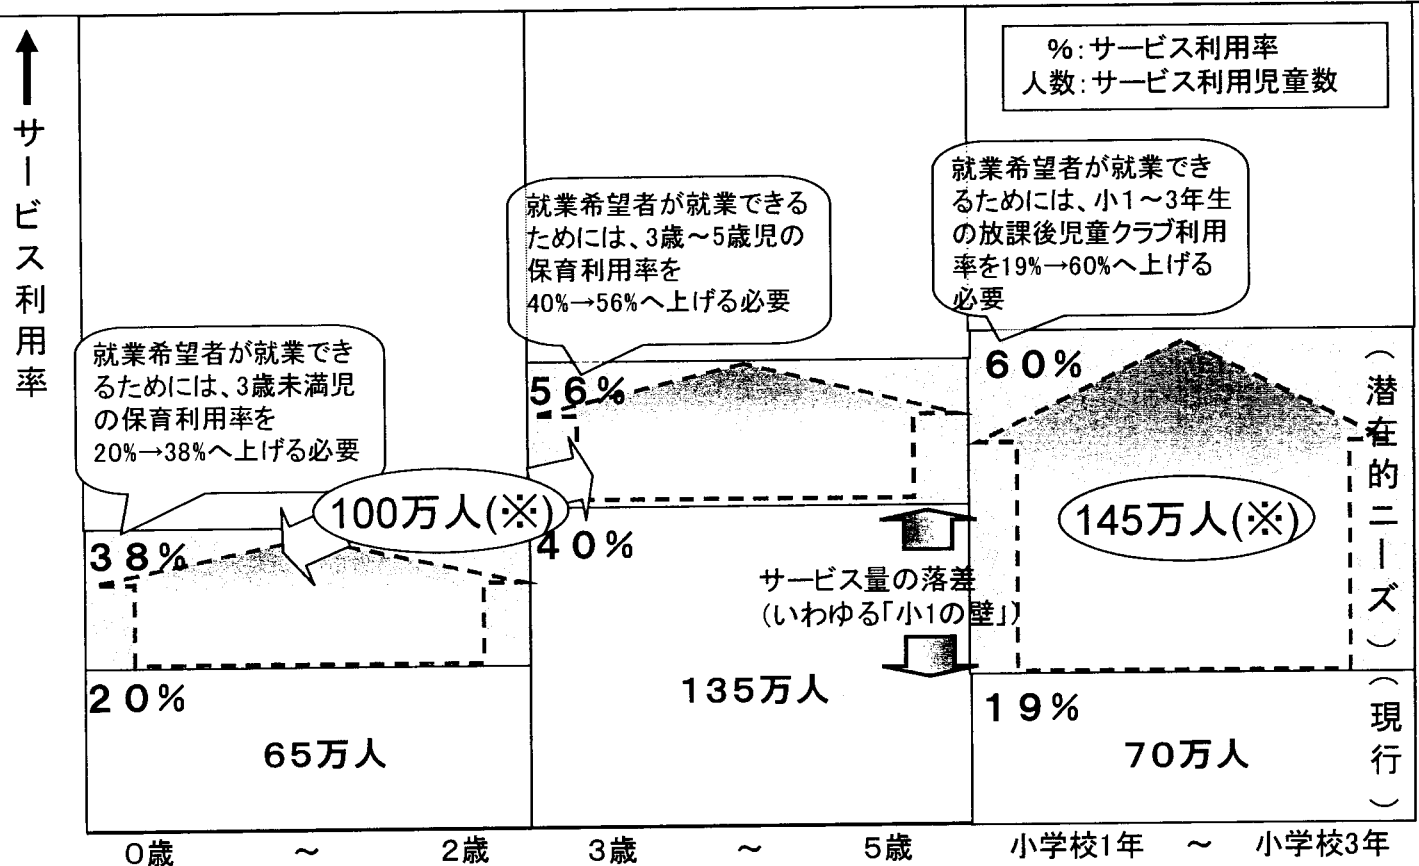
サービス利用率

%:サービス利用率
人数:サービス利用児童数

就業希望者が就業できるためには、3歳未満児の保育利用率を20%→38%へ上げる必要

就業希望者が就業できるためには、3歳～5歳児の保育利用率を40%→56%へ上げる必要

就業希望者が就業できるためには、小1～3年生の放課後児童クラブ利用率を19%→60%へ上げる必要

38%

56%

60%

100万人(※)

145万人(※)

40%

サービス量の落差
(いわゆる「小1の壁」)

20%

65万人

135万人

19%

70万人

(潜在的ニーズ)

(現行)

0歳　～　2歳　3歳　～　5歳　小学校1年　～　小学校3年